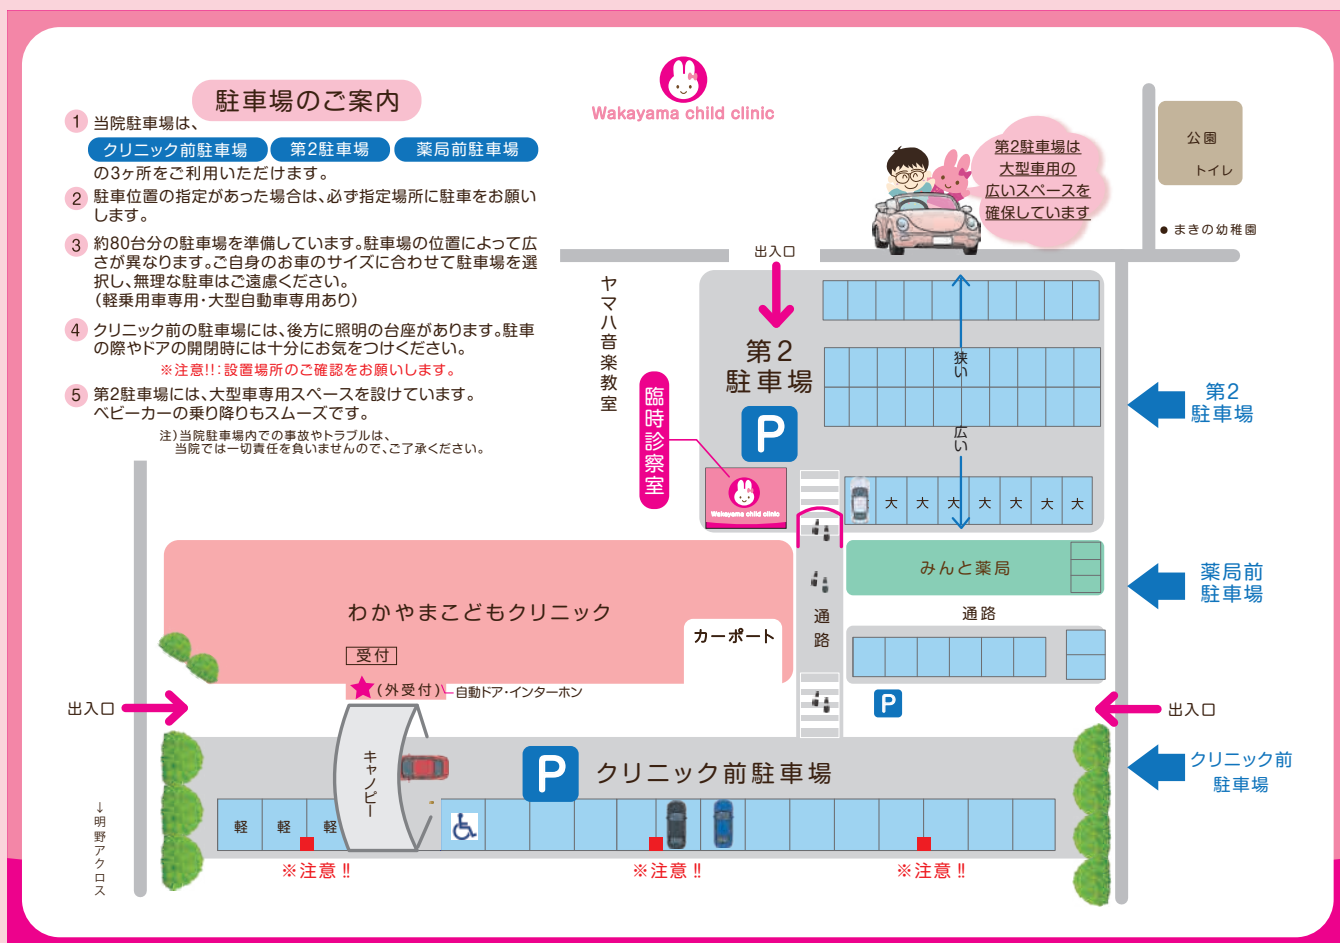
駐車場のご案内

1 当院駐車場は、
クリニック前駐車場 第2駐車場 薬局前駐車場
の3ヶ所をご利用いただけます。

2 駐車位置の指定があった場合は、必ず指定場所に駐車をお願いします。

3 約80台分の駐車場を準備しています。駐車場の位置によって広さが異なります。ご自身のお車のサイズに合わせて駐車場を選択し、無理な駐車はご遠慮ください。
（軽乗用車専用・大型自動車専用あり）

4 クリニック前の駐車場には、後方に照明の台座があります。駐車の際やドアの開閉時には十分にお気をつけください。
※注意!!：設置場所のご確認をお願いします。

5 第2駐車場には、大型車専用スペースを設けています。
ベビーカーの乗り降りもスムーズです。

注）当院駐車場内での事故やトラブルは、当院では一切責任を負いませんので、ご了承ください。

Wakayama child clinic

第2駐車場は大型車用の広いスペースを確保しています

公園
トイレ
● まきの幼稚園

出入口
ヤマハ音楽教室
第2駐車場
P
臨時診察室
Wakayama child clinic
狭い
広い
大 大 大 大 大 大 大
第2駐車場
みんと薬局
薬局前駐車場
通路
通路
わかやまこどもクリニック
カーポート
受付
★（外受付）自動ドア・インターホン
P
出入口
出入口
キャノピー
P クリニック前駐車場
クリニック前駐車場
軽 軽 軽
↓明野アクロス
※注意 ‼
※注意 ‼
※注意 ‼